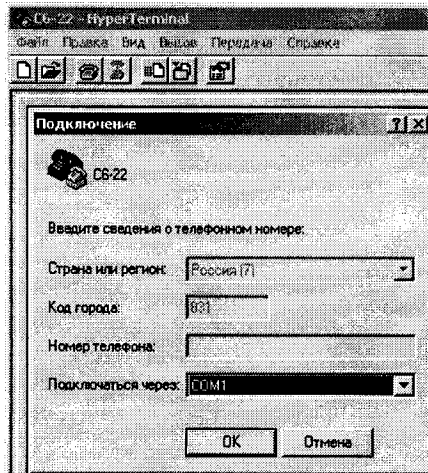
C6-22 - HyperTerminal
Файл Правка Вид Вызов Передача Справка

Подключение
?
X

C6-22

Введите сведения о телефонном номере:

Страна или регион: Россия (7)
Код города: 831
Номер телефона:
Подключаться через: COM1

OK Отмена